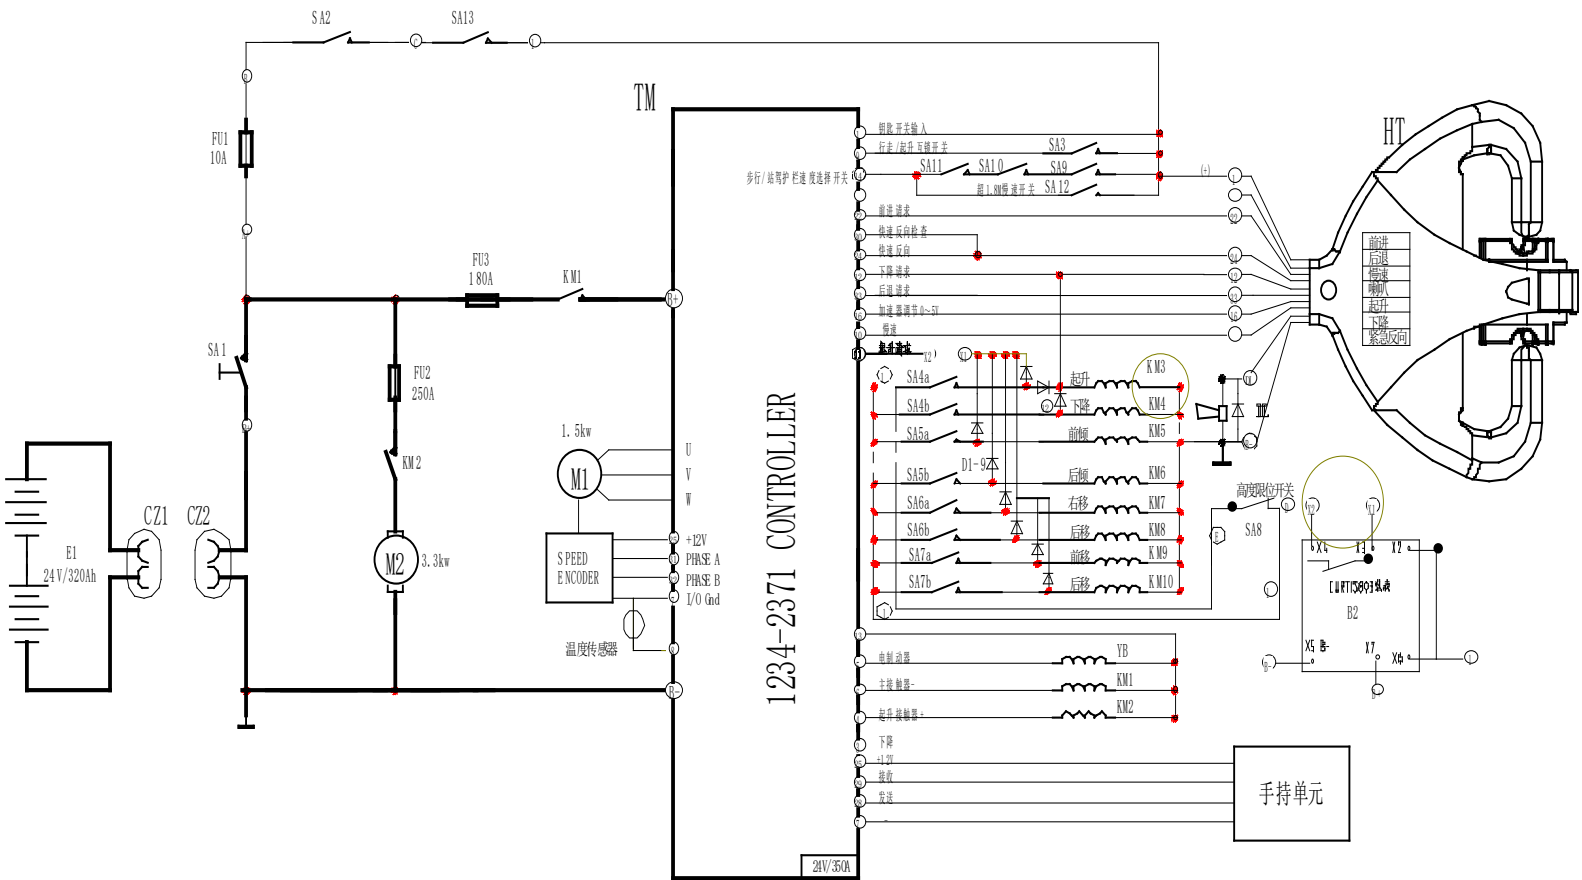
SA2
SA13
FU1
10A
TM
HT
钥匙开关输入
行走/起升互锁开关
SA3
SA11
SA10
SA9
步行/站驾护栏速度选择开关
超1.8M慢速开关
SA12
前进请求
快速反向检查
快速反向
下降请求
后退请求
加速器调节0~5V
慢速
前进
后退
慢速
喇叭
起升
下降
紧急反向
FU3
180A
KM1
B+
SA1
FU2
250A
KM2
SA4a
起升
KM3
SA4b
下降
KM4
SA5a
前倾
KM5
SA5b
D1-9
后倾
KM6
SA6a
右移
KM7
SA6b
后移
KM8
SA7a
前移
KM9
SA7b
后移
KM10
1.5kw
M1
U
V
W
SPEED
ENCODER
+12V
PHASE A
PHASE B
I/O Gnd
温度传感器
M2
3.3kw
E1
24V/320Ah
CZ1
CZ2
1234-2371 CONTROLLER
高度限位开关
SA8
X4
X3
X2
B2
X5
X7
X6
电制动器
YB
主接触器-
KM1
起升接触器-
KM2
下降
+12V
接收
发送
手持单元
24V/350A